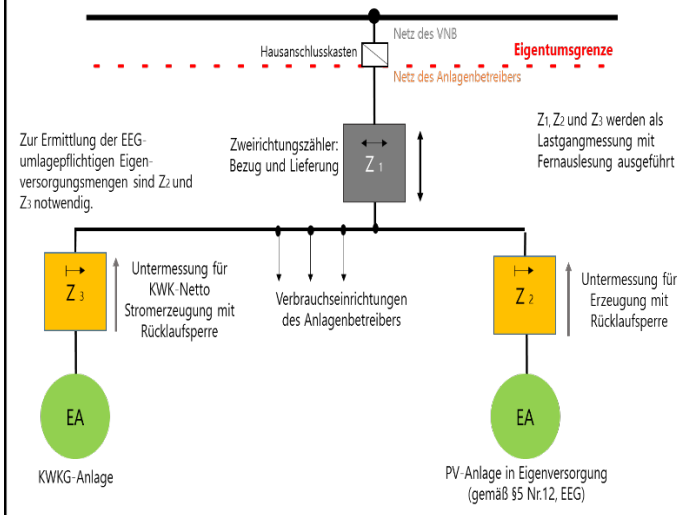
Netz des VNB
Hausanschlusskasten
Eigentumsgrenze
Netz des Anlagenbetreibers

Zur Ermittlung der EEG-umlagepflichtigen Eigenversorgungsmengen sind $Z_2$ und $Z_3$ notwendig.

Zweirichtungszähler: Bezug und Lieferung

$Z_1$

$Z_1$, $Z_2$ und $Z_3$ werden als Lastgangmessung mit Fernauslesung ausgeführt

$Z_3$

Untermessung für KWK-Netto Stromerzeugung mit Rücklaufsperre

Verbrauchseinrichtungen des Anlagenbetreibers

$Z_2$

Untermessung für Erzeugung mit Rücklaufsperre

EA

KWKG-Anlage

EA

PV-Anlage in Eigenversorgung (gemäß §5 Nr.12, EEG)